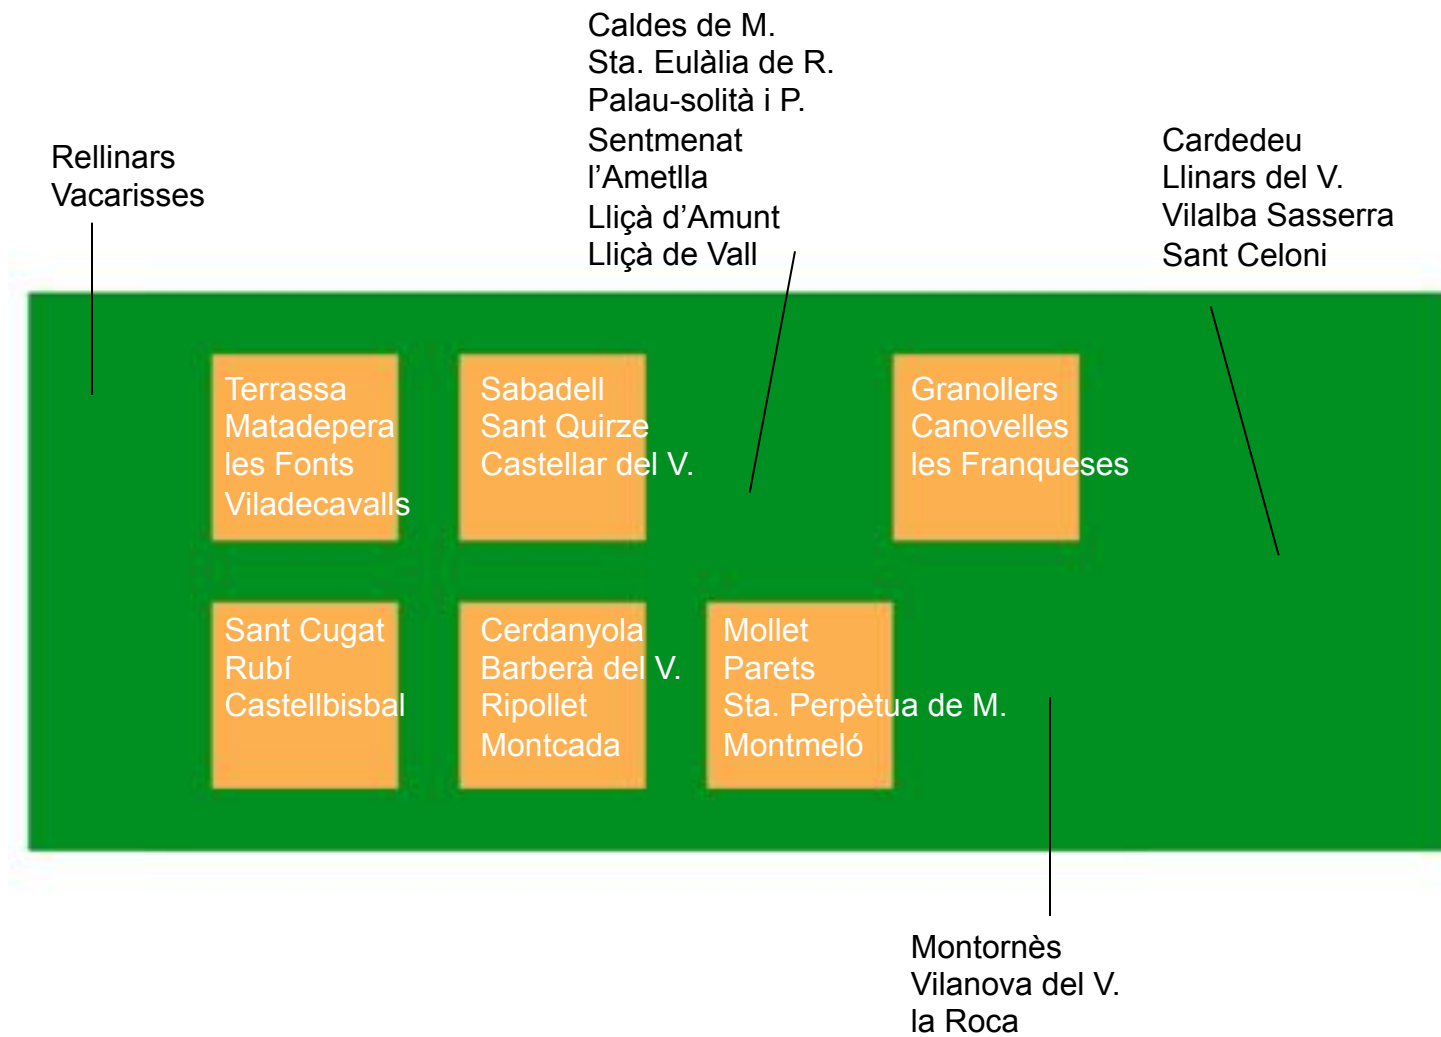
Rellinars
Vacarisses

Caldes de M.
Sta. Eulàlia de R.
Palau-solità i P.
Sentmenat
l’Ametlla
Lliçà d’Amunt
Lliçà de Vall

Cardedeu
Llinars del V.
Vilalba Sasserra
Sant Celoni

Terrassa
Matadepera
les Fonts
Viladecavalls

Sabadell
Sant Quirze
Castellar del V.

Granollers
Canovelles
les Franqueses

Sant Cugat
Rubí
Castellbisbal

Cerdanyola
Barberà del V.
Ripollet
Montcada

Mollet
Parets
Sta. Perpètua de M.
Montmeló

Montornès
Vilanova del V.
la Roca